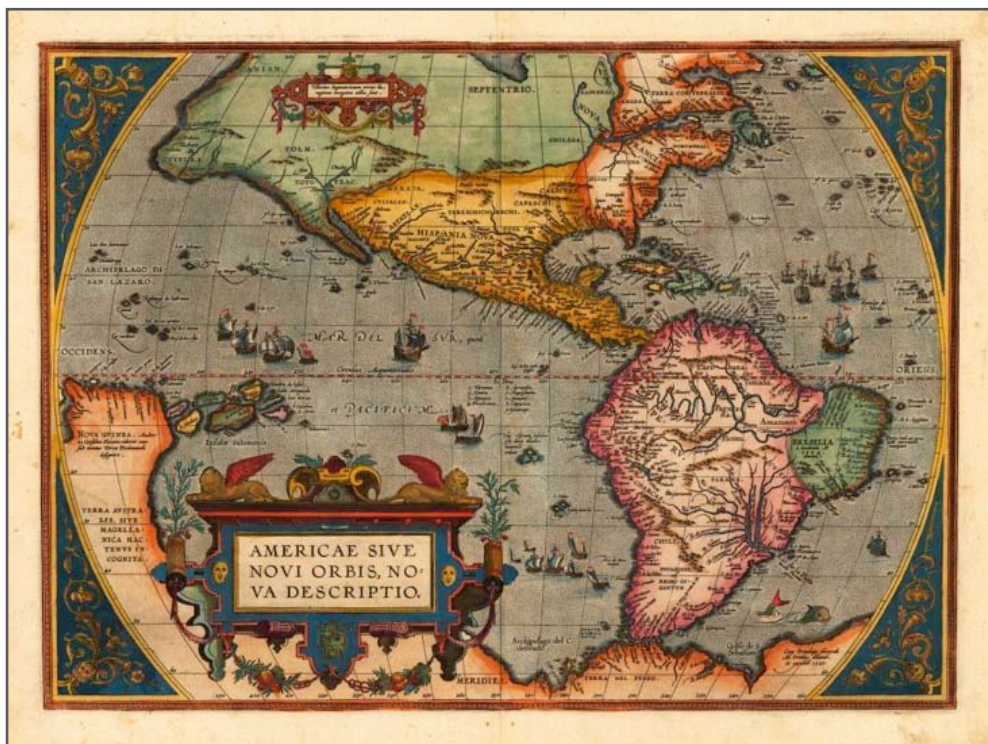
AMERICAE SIVE NOVI ORBIS, NOVA DESCRIPTIO.

SEPTENTRIO.

TERRA CORTEREALIS

NOVA FRANCIA

HISPANIA NOVA

ARCHIPELAGO DI SAN LAZARO

MAR DEL SUR

OCCIDENS

ORIENS

MARE PACIFICUM

NOVA GUINEA

Insulae Salomonis

TERRA AVSTRALIS, SIVE MAGELLANICA NACTENVS INCOGNITA

BRASILIA

PERU

CHILE

TERRA DEL FVEGO

MERIDIES

Archipelago del C.

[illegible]